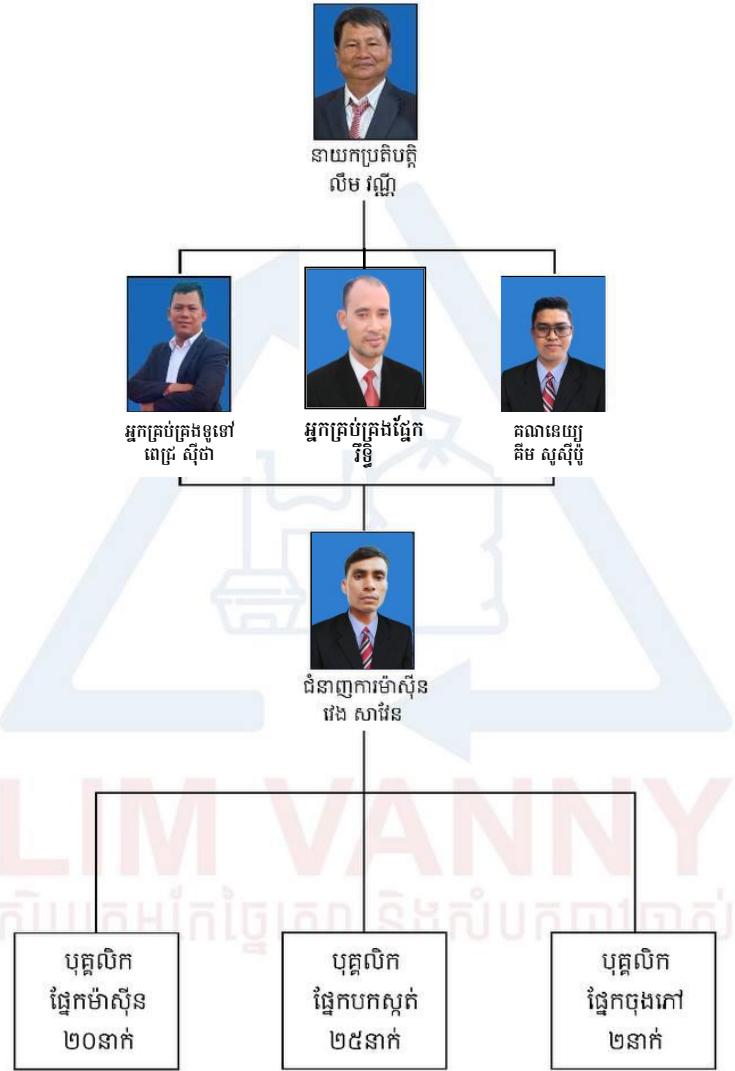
នាយកប្រតិបត្តិ
លឹម វណ្ណី

អ្នកគ្រប់គ្រងទូទៅ
ពេជ្រ ស៊ីថា

អ្នកគ្រប់គ្រងផ្នែក
រីទ្ធិ

គណនេយ្យ
គីម សូស៊ីប៉ូ

ជំនាញការម៉ាស៊ីន
វេង សាវេន

LIM VANNY
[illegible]

បុគ្គលិក
ផ្នែកម៉ាស៊ីន
២០នាក់

បុគ្គលិក
ផ្នែកបកស្បត់
២៥នាក់

បុគ្គលិក
ផ្នែកចុងភៅ
២នាក់